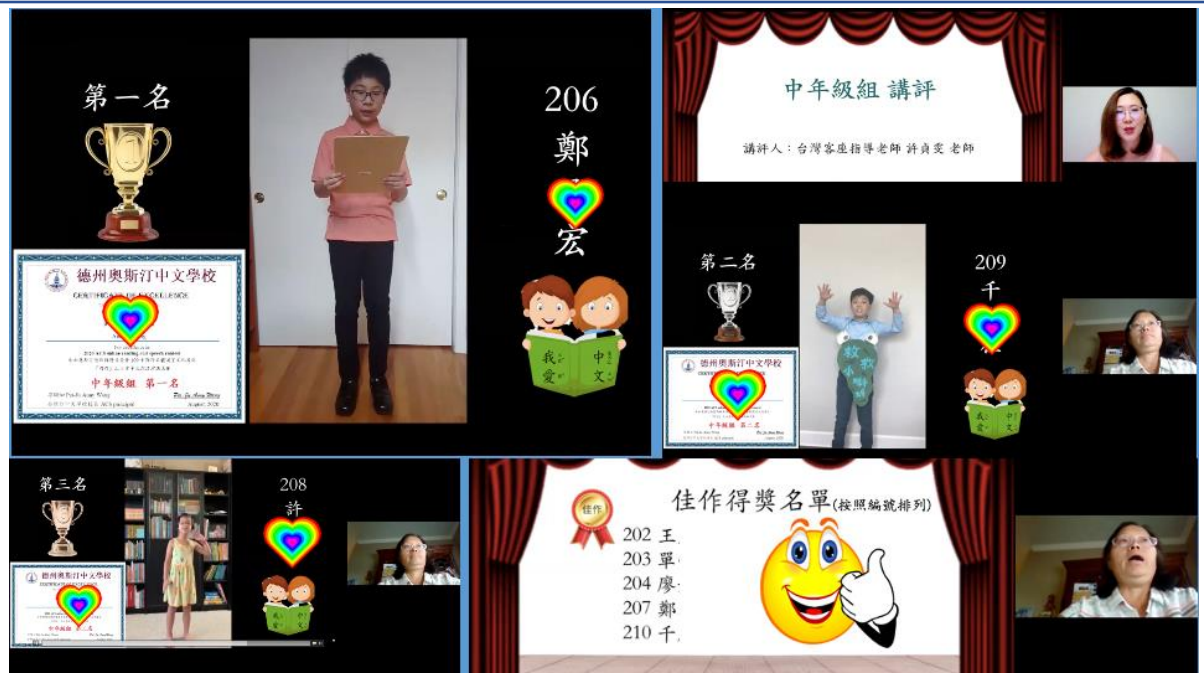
第一名

德州奧斯汀中文學校
CERTIFICATE OF EXCELLENCE
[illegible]
中年級組 第一名

206
鄭
宏

我愛 中文

中年級組 講評

講評人：台灣客座指導老師 許貞雯 老師

第二名

德州奧斯汀中文學校
中年級組 第二名

209
千

我愛 中文

第三名

德州奧斯汀中文學校

208
許

我愛 中文

佳作
佳作得獎名單(按照編號排列)
202 王
203 單
204 廖
207 鄭
210 千